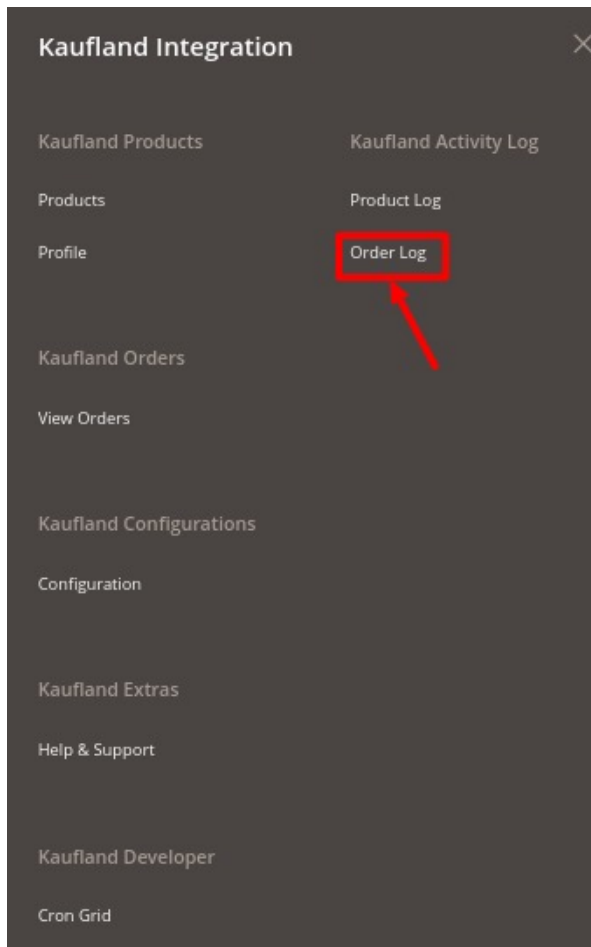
Kaufland Integration

Kaufland Products

Products

Profile

Kaufland Activity Log

Product Log

Order Log

Kaufland Orders

View Orders

Kaufland Configurations

Configuration

Kaufland Extras

Help & Support

Kaufland Developer

Cron Grid